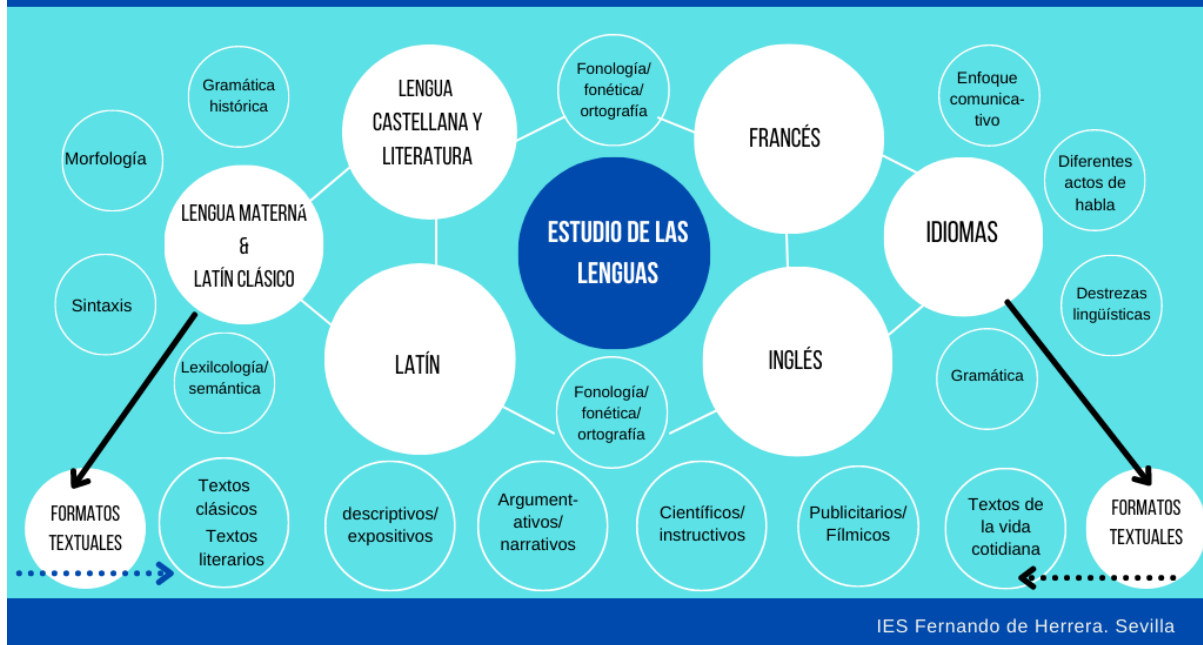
Gramática histórica

Morfología

LENGUA CASTELLANA Y LITERATURA

Fonología/ fonética/ ortografía

FRANCÉS

Enfoque comunicativo

Diferentes actos de habla

LENGUA MATERNÁ & LATÍN CLÁSICO

ESTUDIO DE LAS LENGUAS

IDIOMAS

Sintaxis

Destrezas lingüísticas

LATÍN

INGLÉS

Lexilcología/ semántica

Fonología/ fonética/ ortografía

Gramática

FORMATOS TEXTUALES

Textos clásicos Textos literarios

descriptivos/ expositivos

Argumentativos/ narrativos

Científicos/ instructivos

Publicitarios/ Fílmicos

Textos de la vida cotidiana

FORMATOS TEXTUALES

IES Fernando de Herrera. Sevilla